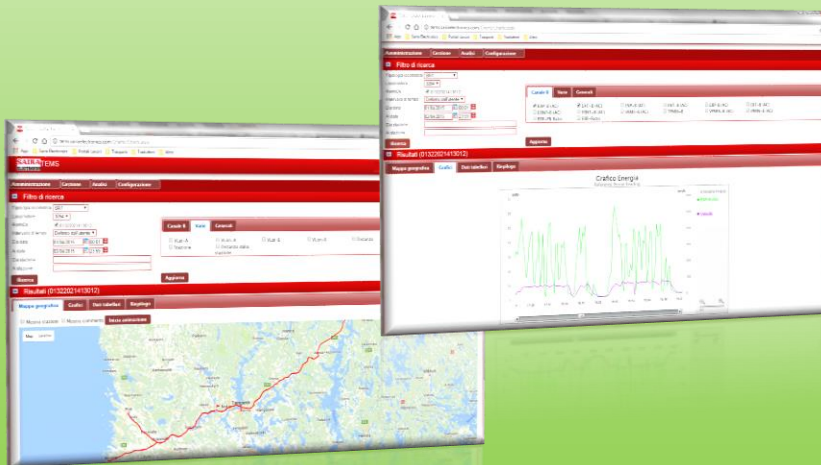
Amministrazione Gestione Analisi Configurazione

Filtro di ricerca

Canale B Stato Generali

Ricerca

Risultati (01322021413012)

Mappa geografica Grafico Dati tabellari Riepilogo

Grafico Energia

SADEA TEMS

Amministrazione Gestione Analisi Configurazione

Filtro di ricerca

Canale B Stato Generali

Ricerca

Aggiorna

Risultati (01322021413012)

Mappa geografica Grafico Dati tabellari Riepilogo

Mappa Satellite